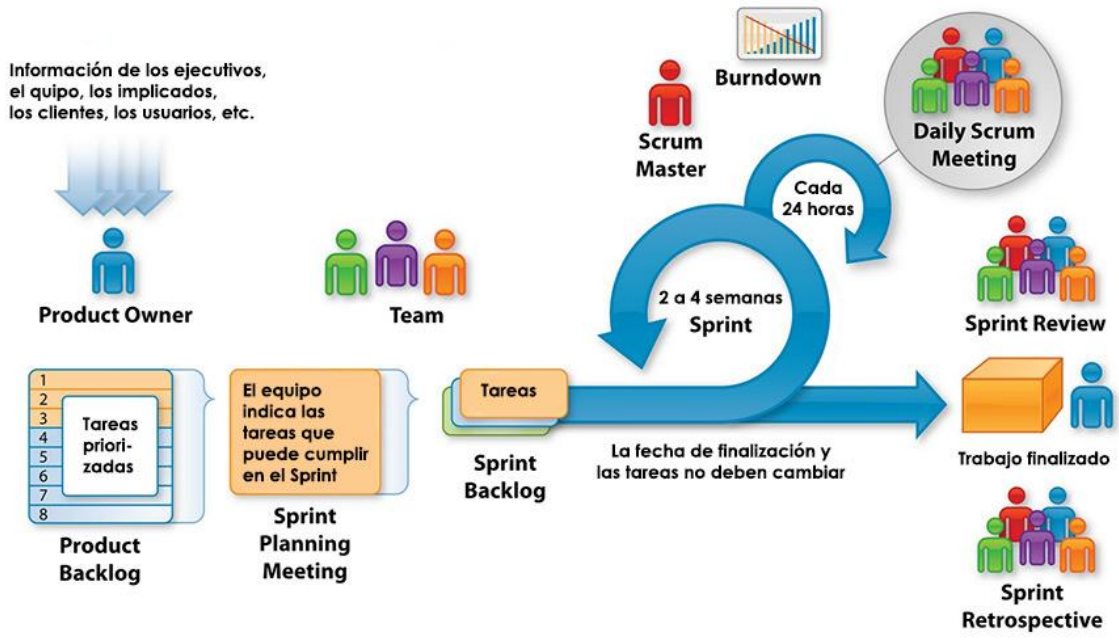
Información de los ejecutivos, el quipo, los implicados, los clientes, los usuarios, etc.

Product Owner

Team

Scrum Master

Burndown

Daily Scrum Meeting

Cada 24 horas

2 a 4 semanas
Sprint

Sprint Review

1
2
3
4
5
6
7
8

Tareas priorizadas

Product Backlog

El equipo indica las tareas que puede cumplir en el Sprint

Sprint Planning Meeting

Tareas

Sprint Backlog

La fecha de finalización y las tareas no deben cambiar

Trabajo finalizado

Sprint Retrospective